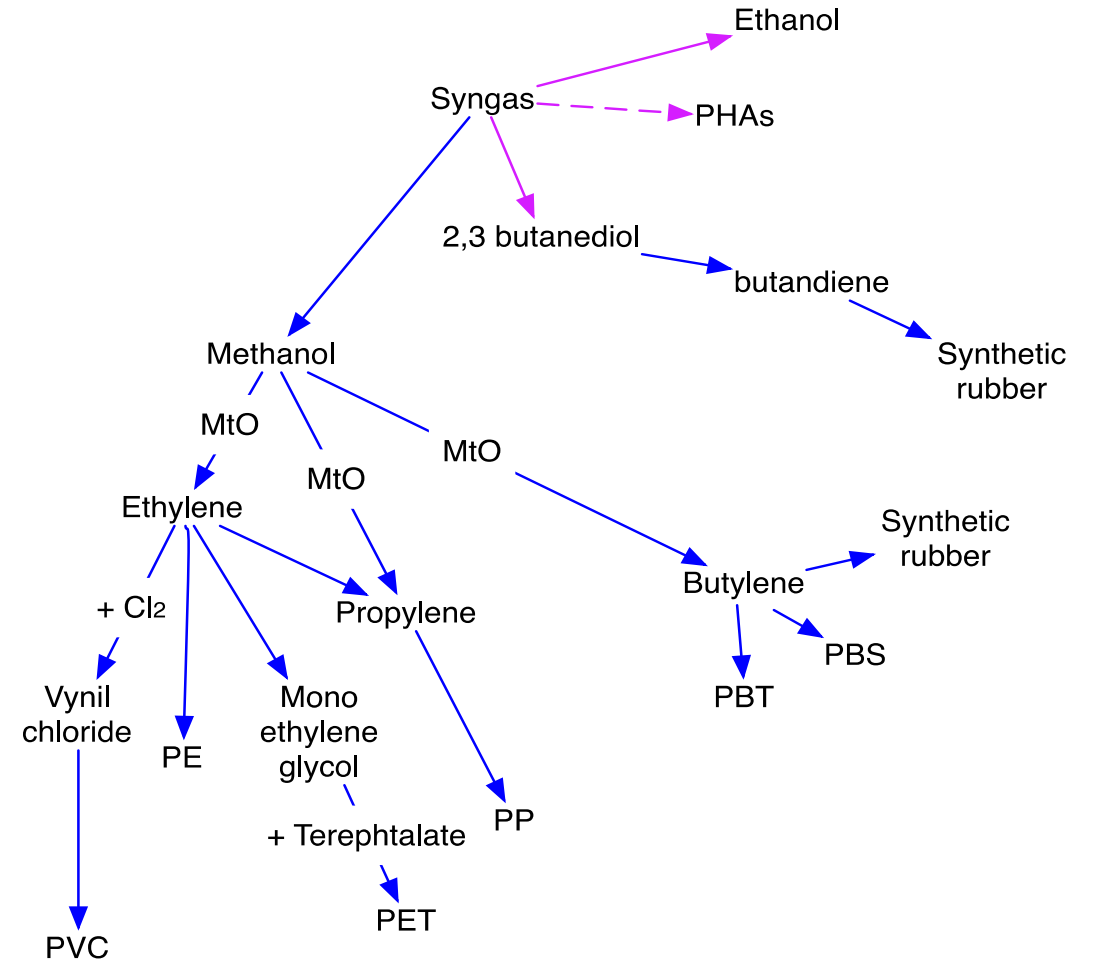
Ethanol

Syngas

PHAs

2,3 butanediol

butandiene

Synthetic rubber

Methanol

MtO

MtO

MtO

Ethylene

+ $Cl_2$

Propylene

Butylene

Synthetic rubber

PBS

PBT

Vynil chloride

PE

Mono ethylene glycol

+ Terephtalate

PP

PET

PVC